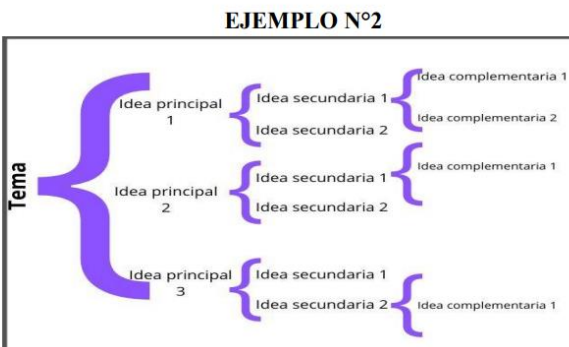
EJEMPLO N°2

Tema

Idea principal 1

Idea secundaria 1

Idea complementaria 1

Idea complementaria 2

Idea secundaria 2

Idea principal 2

Idea secundaria 1

Idea complementaria 1

Idea secundaria 2

Idea principal 3

Idea secundaria 1

Idea secundaria 2

Idea complementaria 1